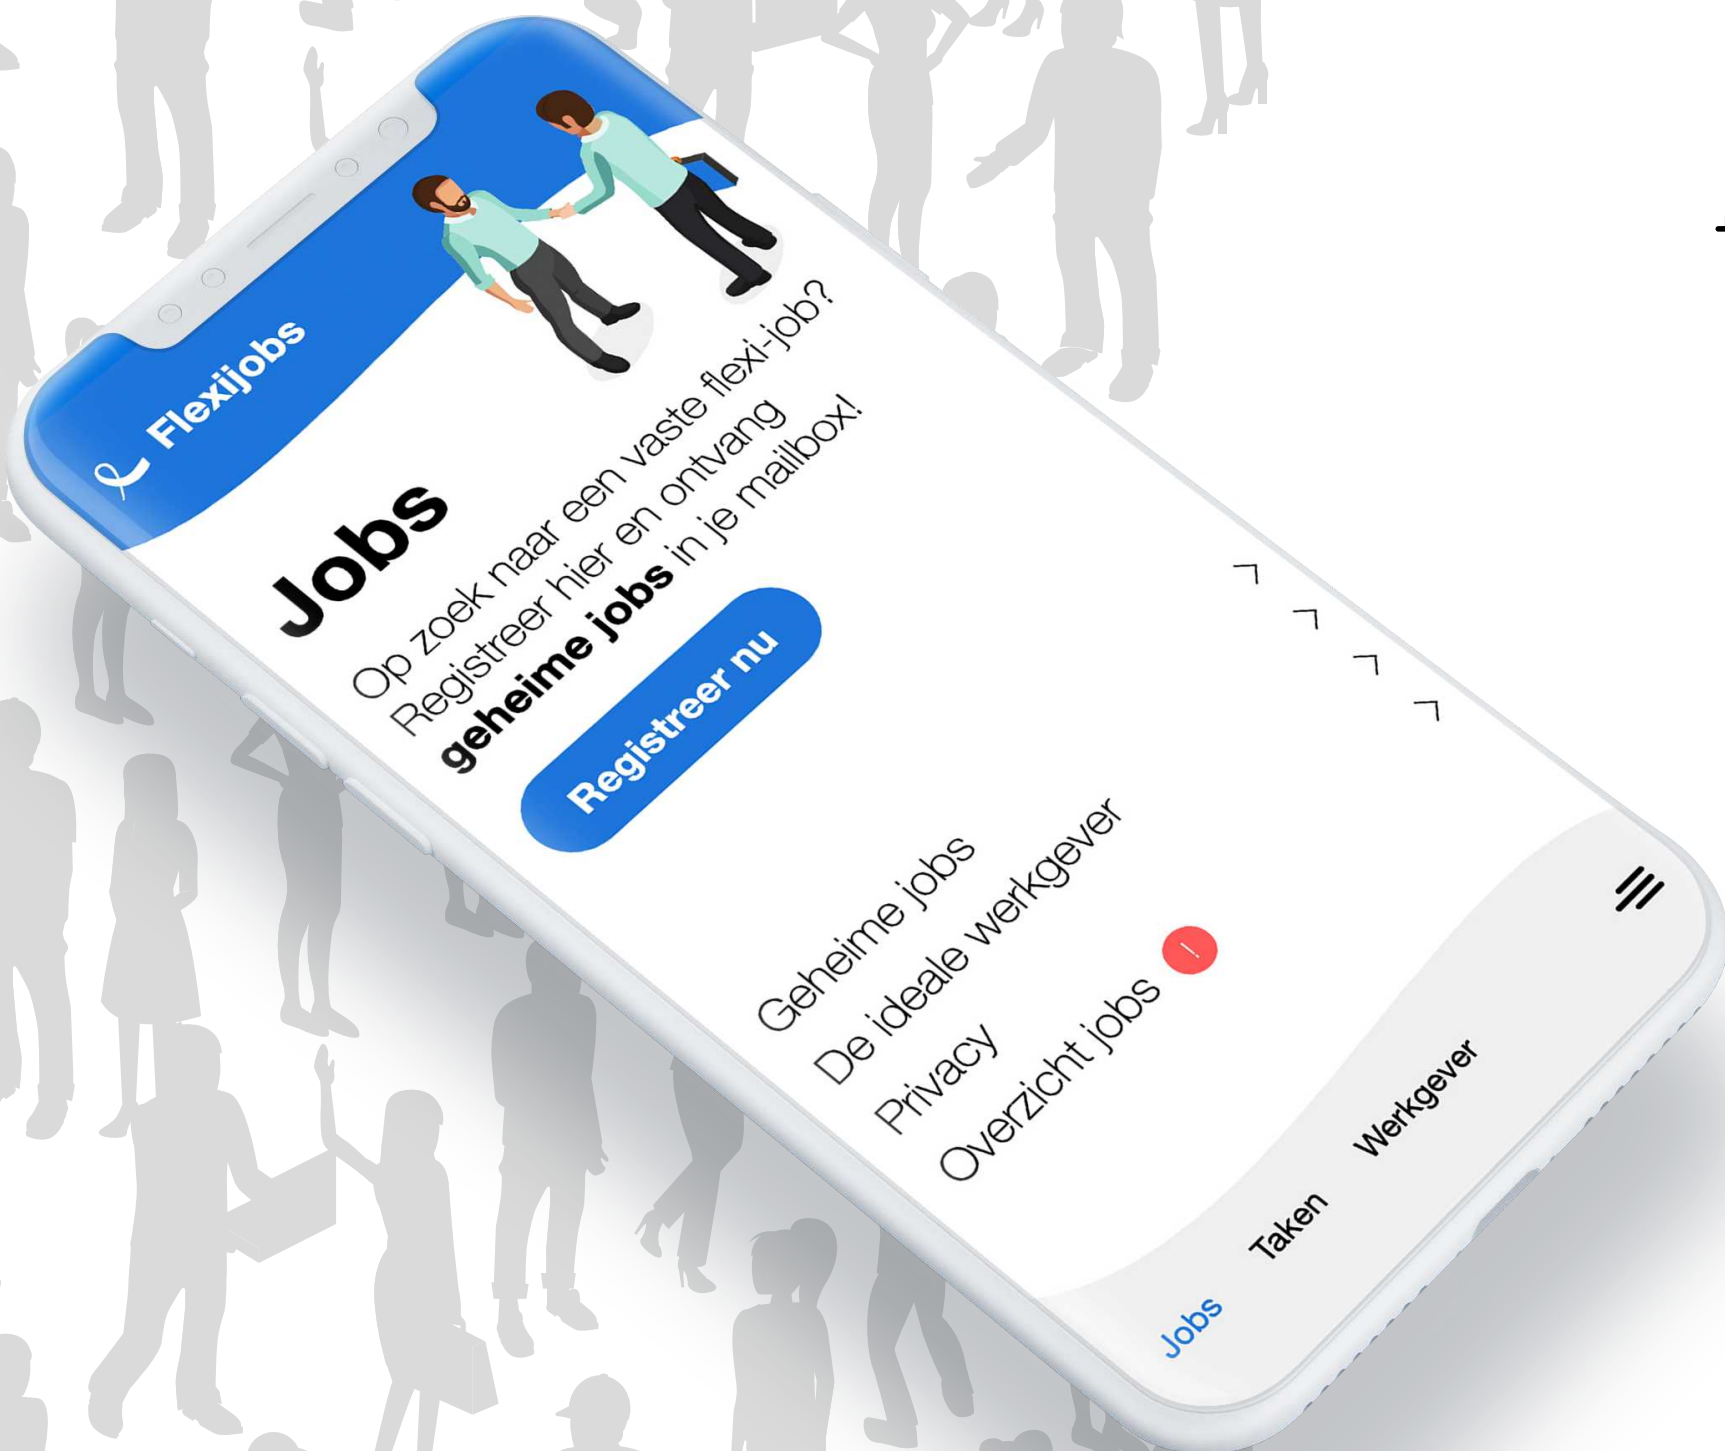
Flexijobs

Jobs

Op zoek naar een vaste flexi-job? Registreer hier en ontvang **geheime jobs** in je mailbox!

Registreer nu

Geheime jobs
De ideale werkgever
Privacy
Overzicht jobs !

Jobs
Taken
Werkgever